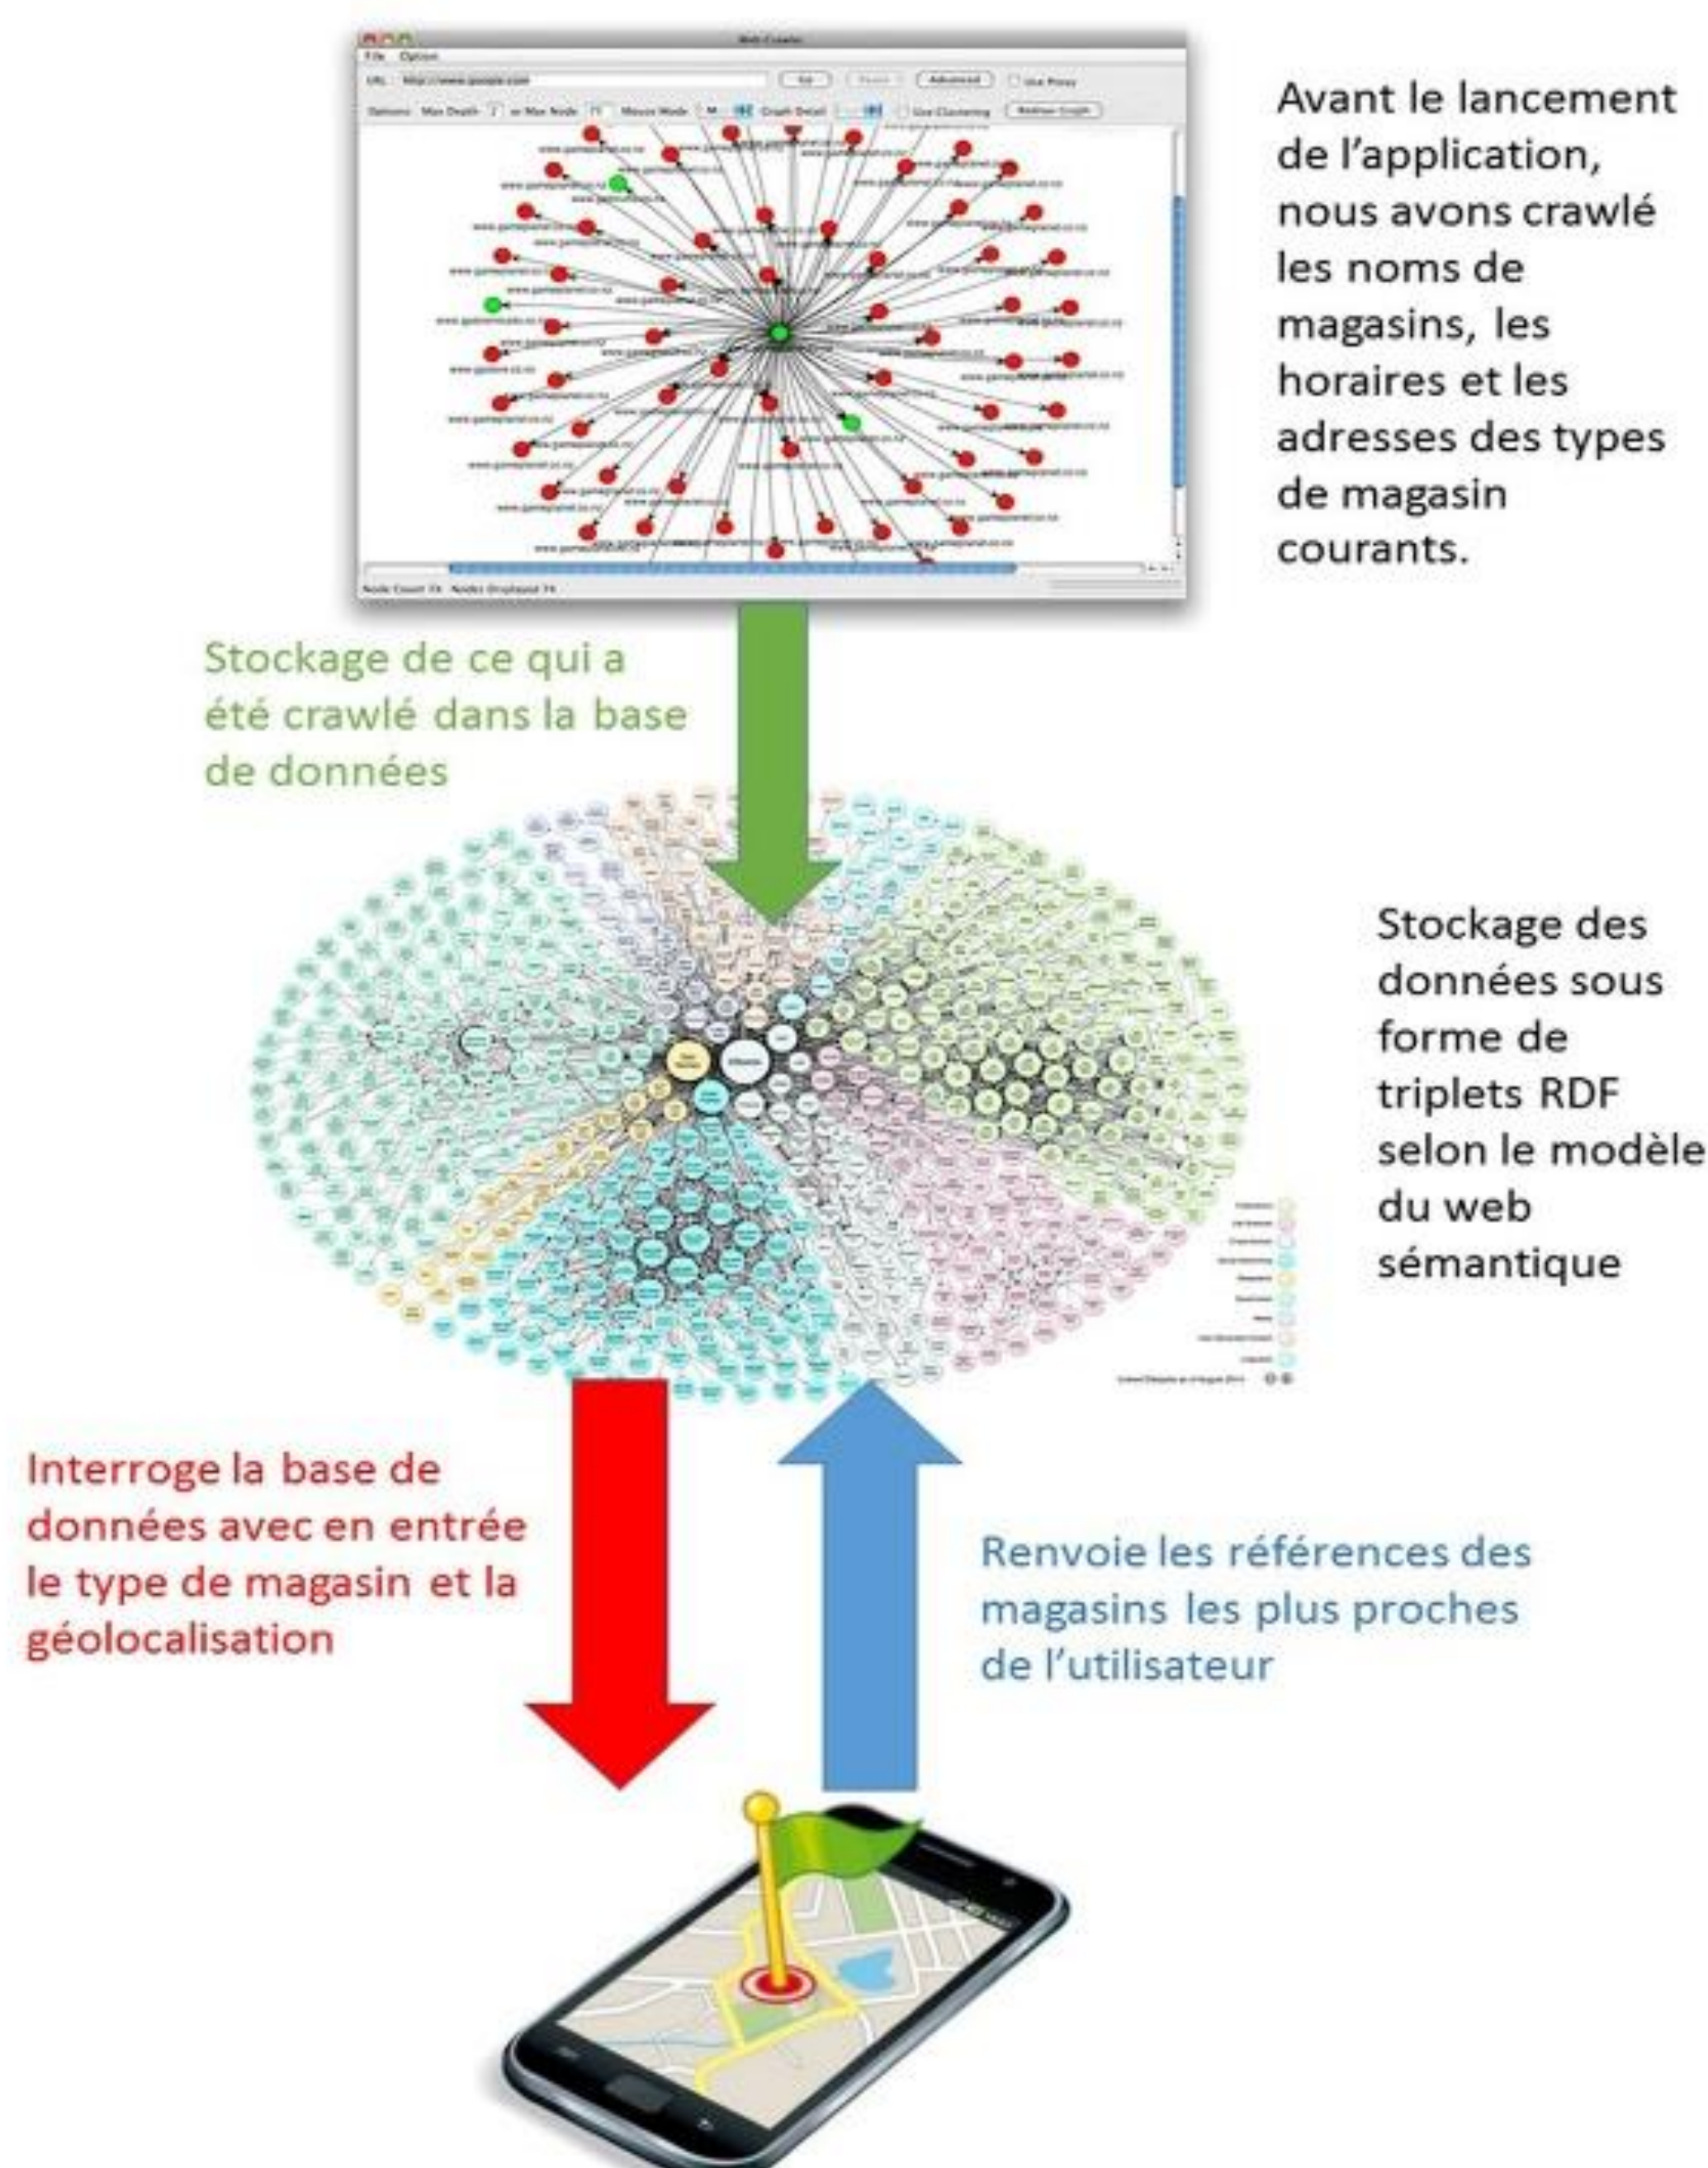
Web Crawler
File Option
URL http://www.google.com Go Pause Advanced Use Proxy
Options Max Depth 2 or Max Node 75 Mouse Mode Graph Detail Use Clustering Redraw Graph

Node Count 75 Nodes Displayed 75

Avant le lancement de l'application, nous avons crawlé les noms de magasins, les horaires et les adresses des types de magasin courants.

Stockage de ce qui a été crawlé dans la base de données

Stockage des données sous forme de triplets RDF selon le modèle du web sémantique

Interroge la base de données avec en entrée le type de magasin et la géolocalisation

Renvoie les références des magasins les plus proches de l'utilisateur